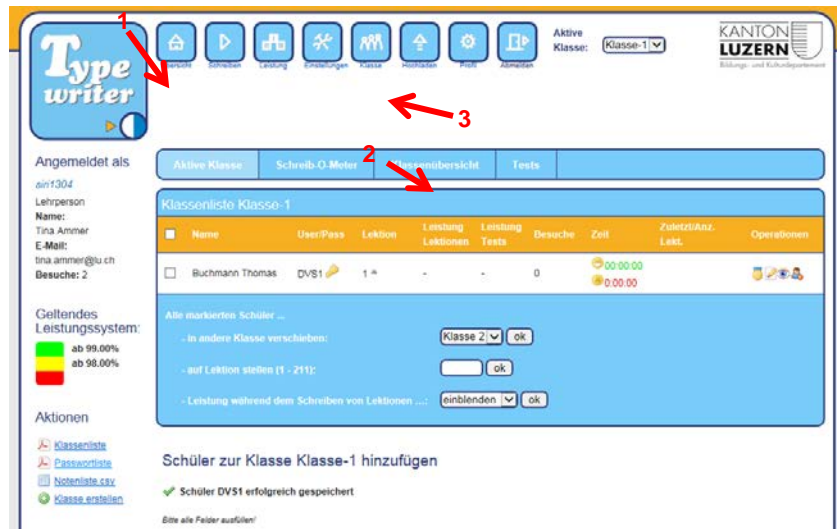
Type writer

1

Übersicht Schreiben Leistung Einstellungen Klasse Hochladen Profil Abmelden

Aktive Klasse: Klasse-1

KANTON LUZERN
Bildungs- und Kulturdepartement

3

Angemeldet als
ain1304
Lehrperson
Name:
Tina Ammer
E-Mail:
tina.ammer@lu.ch
Besuche: 2

Geltendes Leistungssystem:
ab 99.00%
ab 98.00%

Aktionen
Klassenliste
Passwortliste
Notenliste.csv
Klasse erstellen

Aktive Klasse | Schreib-O-Meter | Klassenübersicht | Tests

2

Klassenliste Klasse-1

| | Name | User/Pass | Lektion | Leistung Lektionen | Leistung Tests | Besuche | Zeit | Zuletzt/Anz. Lekt. | Operationen |
|---|---|---|---|---|---|---|---|---|---|
| | Buchmann Thomas | DVS1 | 1 | - | - | 0 | 00:00:00 0:00:00 | | |

Alle markierten Schüler ...
- in andere Klasse verschieben: Klasse 2 ok
- auf Lektion stellen (1 - 211): ok
- Leistung während dem Schreiben von Lektionen ...: einblenden ok

Schüler zur Klasse Klasse-1 hinzufügen

Schüler DVS1 erfolgreich gespeichert

Bitte alle Felder ausfüllen!